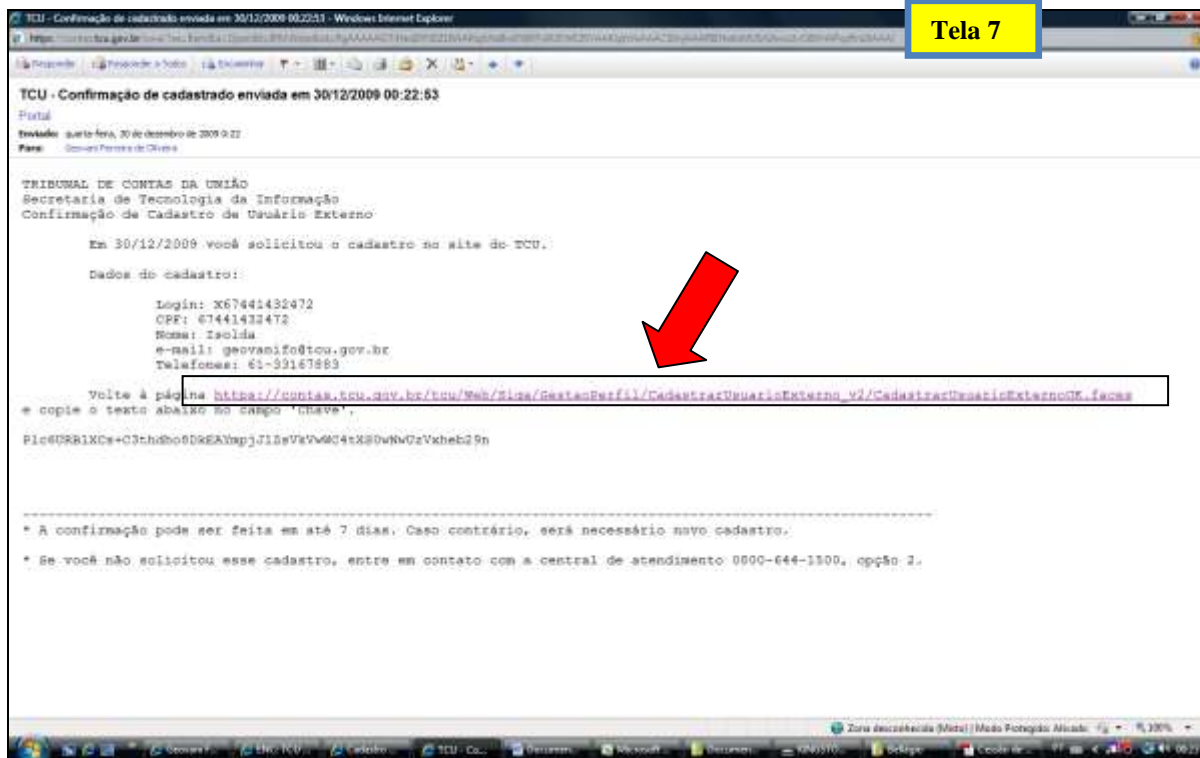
TCU - Confirmação de cadastrado enviada em 30/12/2009 00:22:53 - Windows Internet Explorer

Tela 7

https://contas.tcu.gov.br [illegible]

Responder | Responder a Todos | Encaminhar

TCU - Confirmação de cadastrado enviada em 30/12/2009 00:22:53

Portal

Enviado: quarta-feira, 30 de dezembro de 2009 0:22
Para: Geovani Ferreira de Oliveira

TRIBUNAL DE CONTAS DA UNIÃO
Secretaria de Tecnologia da Informação
Confirmação de Cadastro de Usuário Externo

Em 30/12/2009 você solicitou o cadastro no site do TCU.

Dados do cadastro:

Login: X67441432472
CPF: 67441432472
Nome: Isolda
e-mail: geovanifo@tcu.gov.br
Telefones: 61-33167883

Volte à página https://contas.tcu.gov.br/tcu/Web/Siga/GestaoPerfil/CadastrarUsuarioExterno_v2/CadastrarUsuarioExternoOK.faces e copie o texto abaixo no campo 'Chave'.

Plc6URBlXCs+C3thdbo8DkEAYmpjJlSsVkVwWC4tXS0wNwUzVxheb29n

* A confirmação pode ser feita em até 7 dias. Caso contrário, será necessário novo cadastro.

* Se você não solicitou esse cadastro, entre em contato com a central de atendimento 0800-644-1500, opção 2.

Zona desconhecida (Misto) | Modo Protegido: Ativado 100%